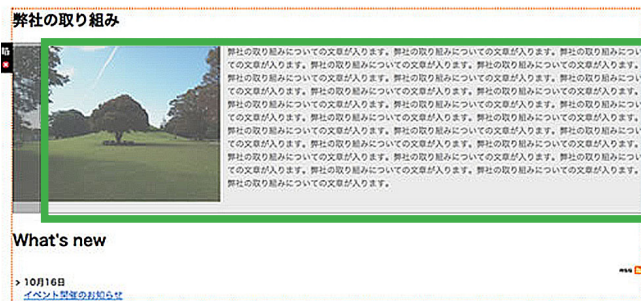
弊社の取り組み

弊社の取り組みについての文章が入ります。弊社の取り組みについての文章が入ります。弊社の取り組みについての文章が入ります。弊社の取り組みについての文章が入ります。弊社の取り組みについての文章が入ります。弊社の取り組みについての文章が入ります。弊社の取り組みについての文章が入ります。弊社の取り組みについての文章が入ります。弊社の取り組みについての文章が入ります。弊社の取り組みについての文章が入ります。弊社の取り組みについての文章が入ります。弊社の取り組みについての文章が入ります。弊社の取り組みについての文章が入ります。弊社の取り組みについての文章が入ります。弊社の取り組みについての文章が入ります。弊社の取り組みについての文章が入ります。弊社の取り組みについての文章が入ります。弊社の取り組みについての文章が入ります。弊社の取り組みについての文章が入ります。弊社の取り組みについての文章が入ります。

What's new

> 10月16日
イベント開催のお知らせ